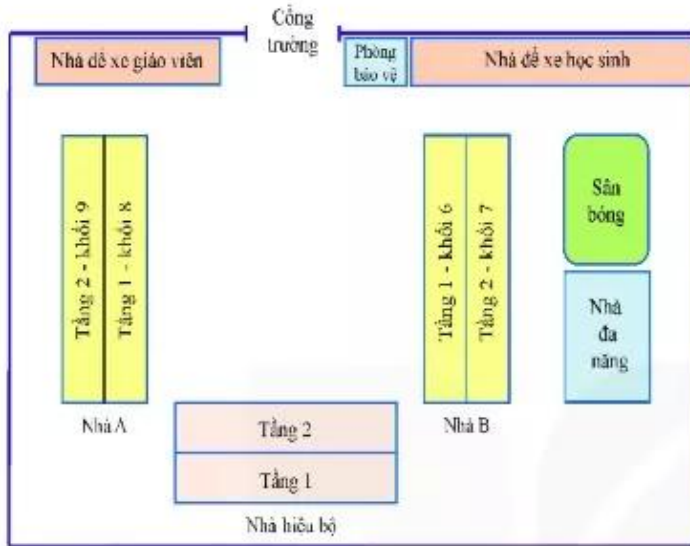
Cổng trường

Nhà để xe giáo viên

Phòng bảo vệ

Nhà để xe học sinh

Tầng 2 - khối 9

Tầng 1 - khối 8

Nhà A

Tầng 1 - khối 6

Tầng 2 - khối 7

Nhà B

Sân bóng

Nhà đa năng

Tầng 2

Tầng 1

Nhà hiệu bộ